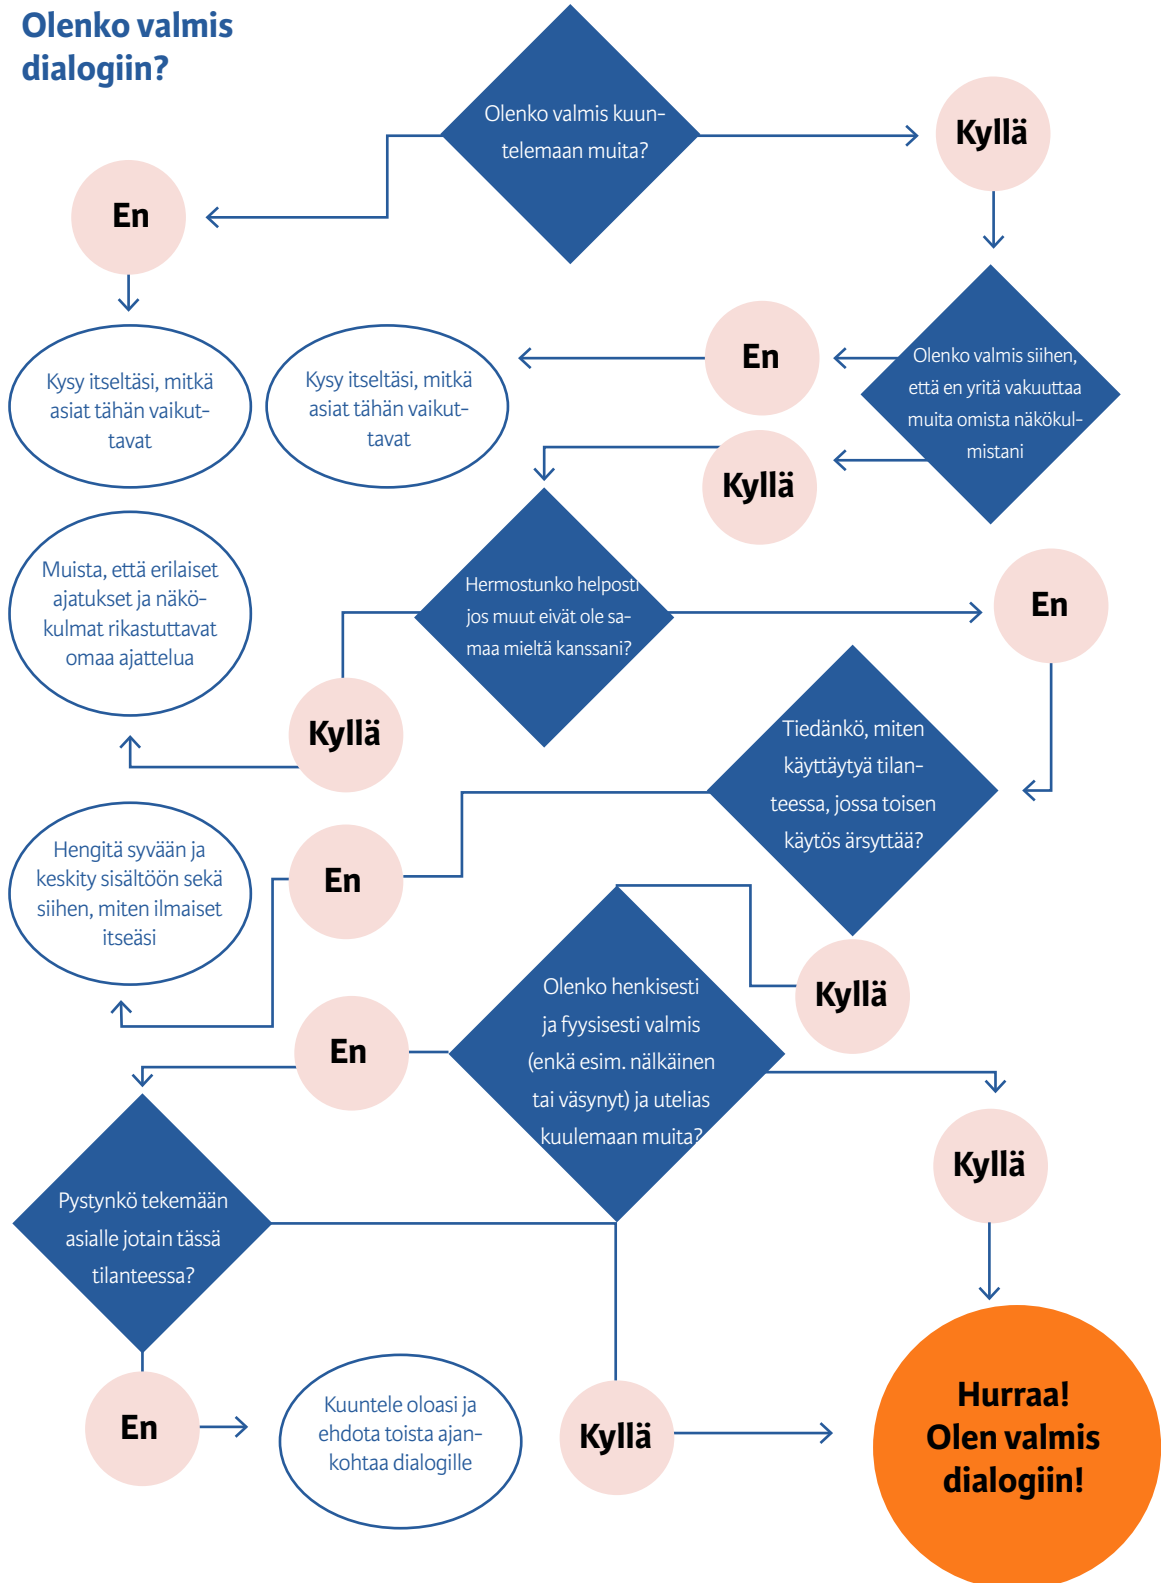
Olenko valmis dialogiin?

Olenko valmis kuuntelemaan muita?

Kyllä

En

Kysy itseltäsi, mitkä asiat tähän vaikuttavat

Olenko valmis siihen, että en yritä vakuuttaa muita omista näkökulmistani

En

Kysy itseltäsi, mitkä asiat tähän vaikuttavat

Kyllä

Hermostunko helposti jos muut eivät ole samaa mieltä kanssani?

En

Muista, että erilaiset ajatukset ja näkökulmat rikastuttavat omaa ajattelua

Kyllä

Tiedänkö, miten käyttäytyä tilanteessa, jossa toisen käytös ärsyttää?

En

Hengitä syvään ja keskity sisältöön sekä siihen, miten ilmaiset itseäsi

Kyllä

Olenko henkisesti ja fyysisesti valmis (enkä esim. nälkäinen tai väsynyt) ja utelias kuulemaan muita?

En

Kyllä

Pystynkö tekemään asialle jotain tässä tilanteessa?

En

Kuuntele oloasi ja ehdota toista ajankohtaa dialogille

Kyllä

Hurraa! Olen valmis dialogiin!